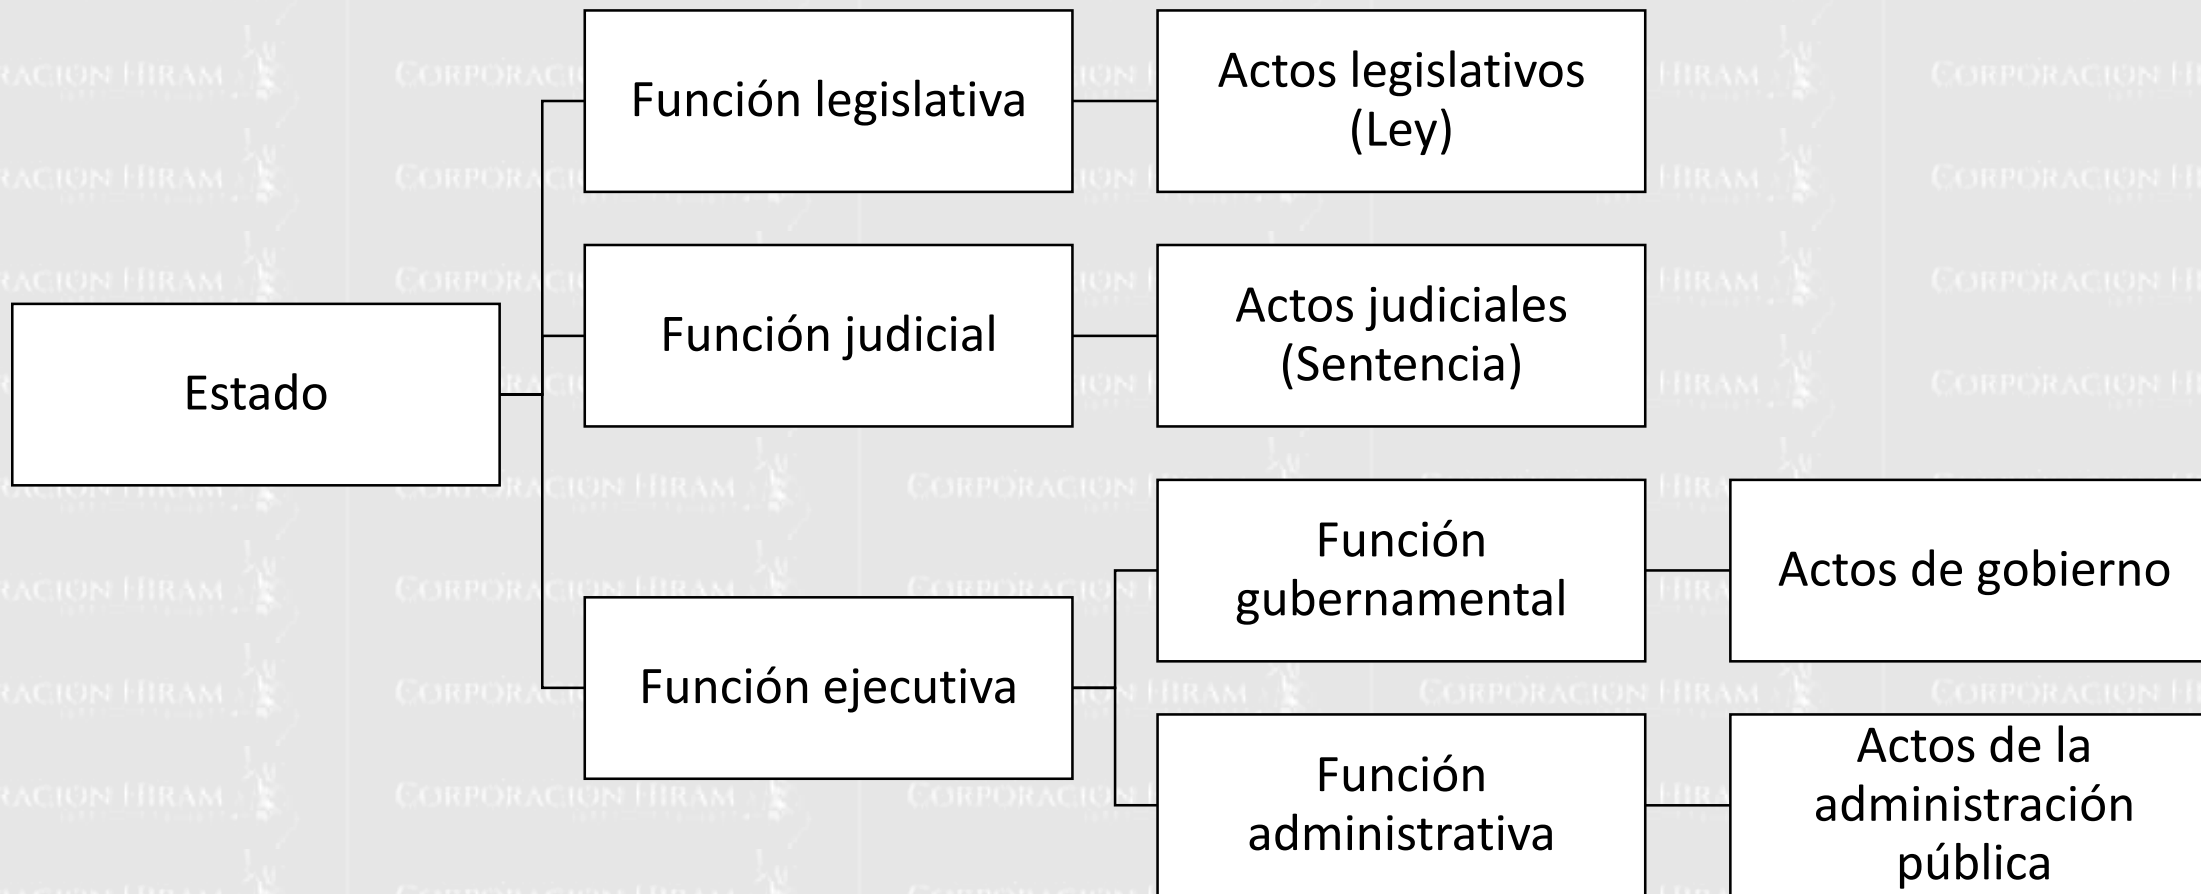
Estado

Función legislativa

Actos legislativos (Ley)

Función judicial

Actos judiciales (Sentencia)

Función ejecutiva

Función gubernamental

Actos de gobierno

Función administrativa

Actos de la administración pública

CORPORACION HIRAM